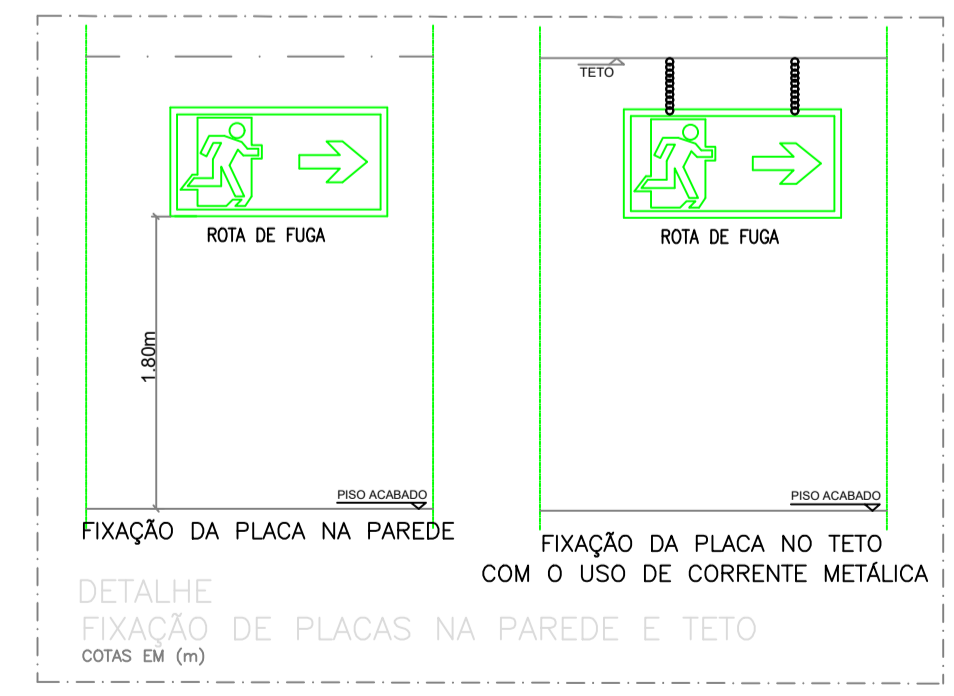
TETO

ROTA DE FUGA

1.80m

PISO ACABADO

FIXAÇÃO DA PLACA NA PAREDE

ROTA DE FUGA

PISO ACABADO

FIXAÇÃO DA PLACA NO TETO
COM O USO DE CORRENTE METÁLICA

DETALHE
FIXAÇÃO DE PLACAS NA PAREDE E TETO
COTAS EM (m)